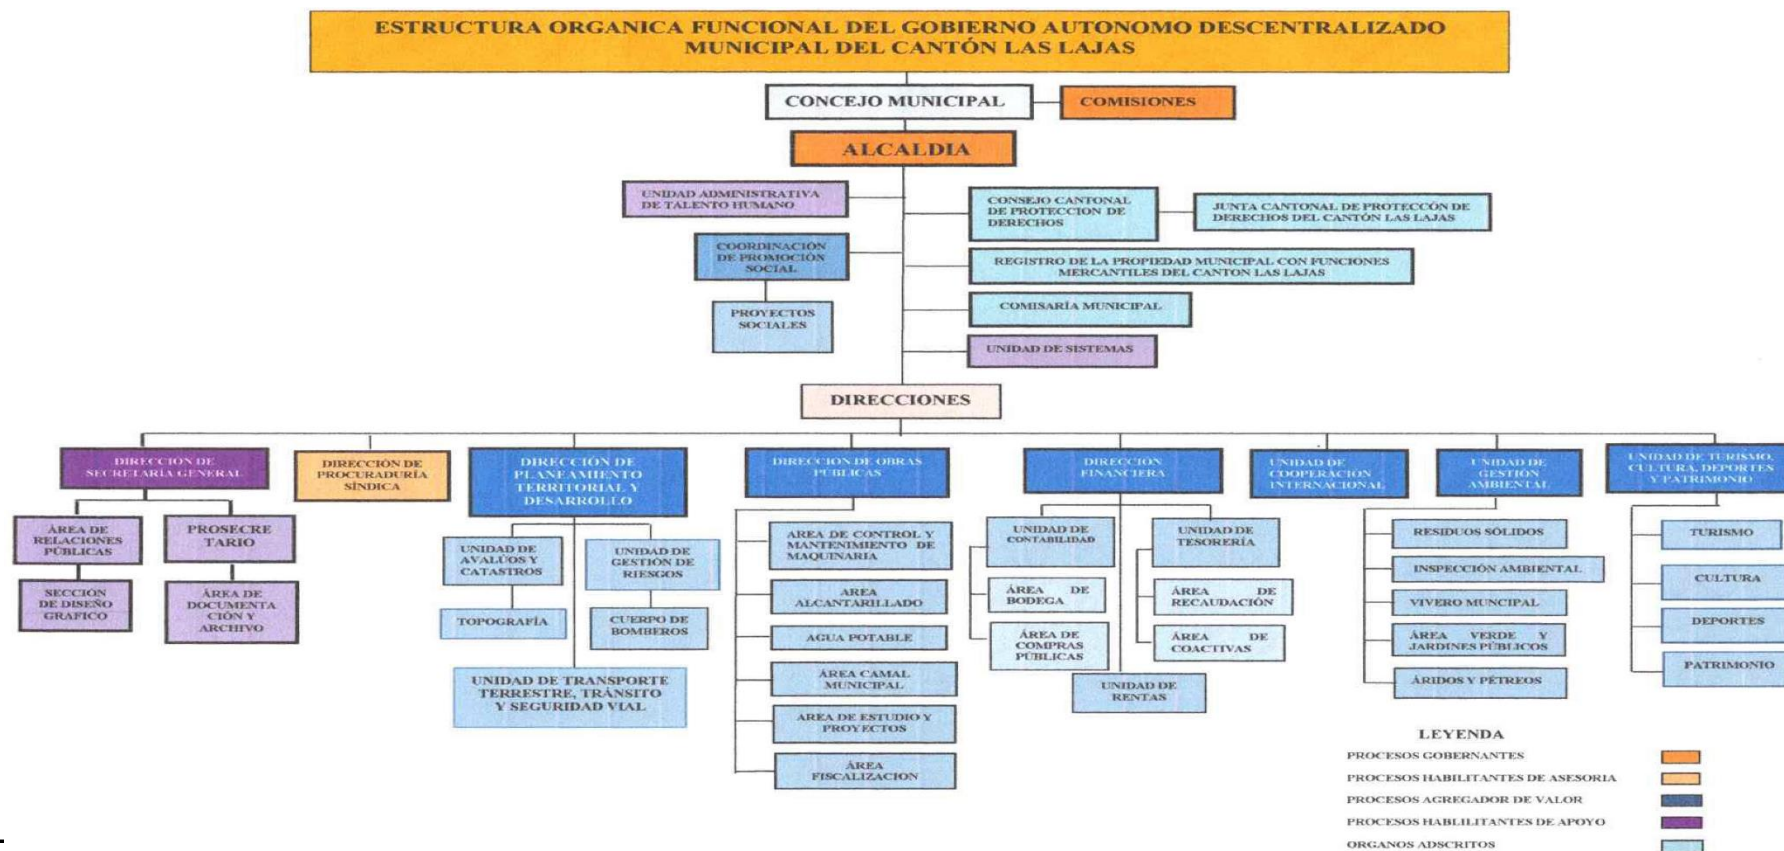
ESTRUCTURA ORGANICA FUNCIONAL DEL GOBIERNO AUTONOMO DESCENTRALIZADO MUNICIPAL DEL CANTÓN LAS LAJAS

CONCEJO MUNICIPAL

COMISIONES

ALCALDIA

UNIDAD ADMINISTRATIVA DE TALENTO HUMANO

COORDINACION DE PROMOCIÓN SOCIAL

PROYECTOS SOCIALES

CONSEJO CANTONAL DE PROTECCION DE DERECHOS

JUNTA CANTONAL DE PROTECCÓN DE DERECHOS DEL CANTÓN LAS LAJAS

REGISTRO DE LA PROPIEDAD MUNICIPAL CON FUNCIONES MERCANTILES DEL CANTON LAS LAJAS

COMISARÍA MUNICIPAL

UNIDAD DE SISTEMAS

DIRECCIONES

DIRECCIÓN DE SECRETARIA GENERAL

ÁREA DE RELACIONES PÚBLICAS

PROSECRETARIO

SECCIÓN DE DISEÑO GRAFICO

ÁREA DE DOCUMENTACIÓN Y ARCHIVO

DIRECCIÓN DE PROCURADURÍA SÍNDICA

DIRECCIÓN DE PLANEAMIENTO TERRITORIAL Y DESARROLLO

UNIDAD DE AVALÚOS Y CATASTROS

UNIDAD DE GESTIÓN DE RIESGOS

TOPOGRAFÍA

CUERPO DE BOMBEROS

UNIDAD DE TRANSPORTE TERRESTRE, TRÁNSITO Y SEGURIDAD VIAL

DIRECCION DE OBRAS PUBLICAS

AREA DE CONTROL Y MANTENIMIENTO DE MAQUINARIA

AREA ALCANTARILLADO

AGUA POTABLE

ÁREA CAMAL MUNICIPAL

AREA DE ESTUDIO Y PROYECTOS

ÁREA FISCALIZACION

DIRECCION FINANCIERA

UNIDAD DE CONTABILIDAD

UNIDAD DE TESORERÍA

ÁREA DE BODEGA

ÁREA DE RECAUDACIÓN

ÁREA DE COMPRAS PÚBLICAS

ÁREA DE COACTIVAS

UNIDAD DE RENTAS

UNIDAD DE COOPERACIÓN INTERNACIONAL

UNIDAD DE GESTIÓN AMBIENTAL

RESIDUOS SÓLIDOS

INSPECCIÓN AMBIENTAL

VIVERO MUNCIPAL

ÁREA VERDE Y JARDINES PÚBLICOS

ÁRIDOS Y PÉTREOS

UNIDAD DE TURISMO, CULTURA, DEPORTES Y PATRIMONIO

TURISMO

CULTURA

DEPORTES

PATRIMONIO

LEYENDA

PROCESOS GOBERNANTES

PROCESOS HABILITANTES DE ASESORIA

PROCESOS AGREGADOR DE VALOR

PROCESOS HABLILITANTES DE APOYO

ORGANOS ADSCRITOS